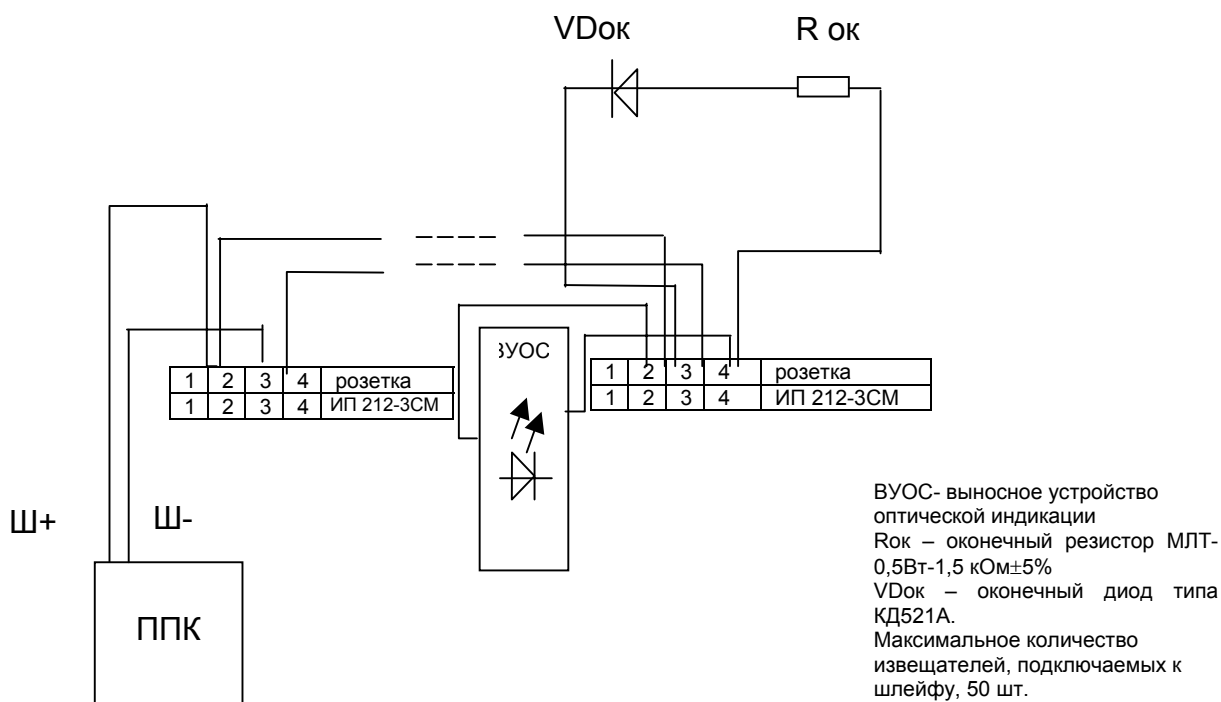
VDок

R ок

| 1 | 2 | 3 | 4 | розетка |
|---|---|---|---|---|
| 1 | 2 | 3 | 4 | ИП 212-3СМ |

ВУОС

| 1 | 2 | 3 | 4 | розетка |
|---|---|---|---|---|
| 1 | 2 | 3 | 4 | ИП 212-3СМ |

Ш+

Ш-

ППК

ВУОС- выносное устройство оптической индикации
Rок – оконечный резистор МЛТ-0,5Вт-1,5 кОм$\pm$5%
VDок – оконечный диод типа КД521А.
Максимальное количество извещателей, подключаемых к шлейфу, 50 шт.